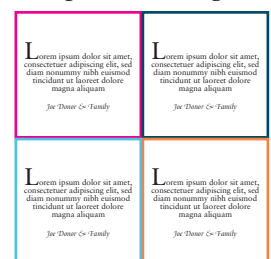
Lorem ipsum dolor sit amet, consectetuer adipiscing elit, sed diam nonummy nibh euismod tincidunt ut laoreet dolore magna aliquam

Joe Donor & Family

Lorem ipsum dolor sit amet, consectetuer adipiscing elit, sed diam nonummy nibh euismod tincidunt ut laoreet dolore magna aliquam

Joe Donor & Family

Lorem ipsum dolor sit amet, consectetuer adipiscing elit, sed diam nonummy nibh euismod tincidunt ut laoreet dolore magna aliquam

Joe Donor & Family

Lorem ipsum dolor sit amet, consectetuer adipiscing elit, sed diam nonummy nibh euismod tincidunt ut laoreet dolore magna aliquam

Joe Donor & Family